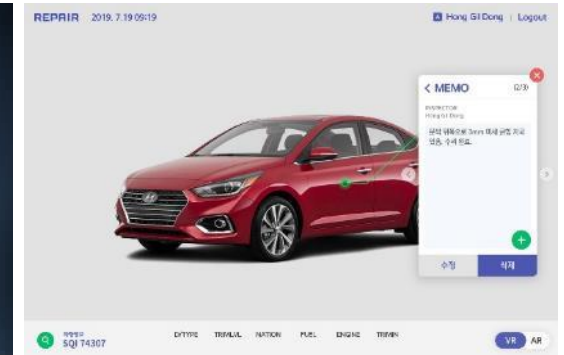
REPAIR 2019. 7.19 09:19

Hong Gil Dong | Logout

< MEMO (2/3)

INSPECTOR
Hong Gil Dong

문짝 뒤쪽으로 3mm 미세 균열 지고 있음. 수리 필요.

수정 삭제

SQI 74307

D/TYPE TRIM.LVL NATION FUEL ENGINE TR/MIN

VR AR